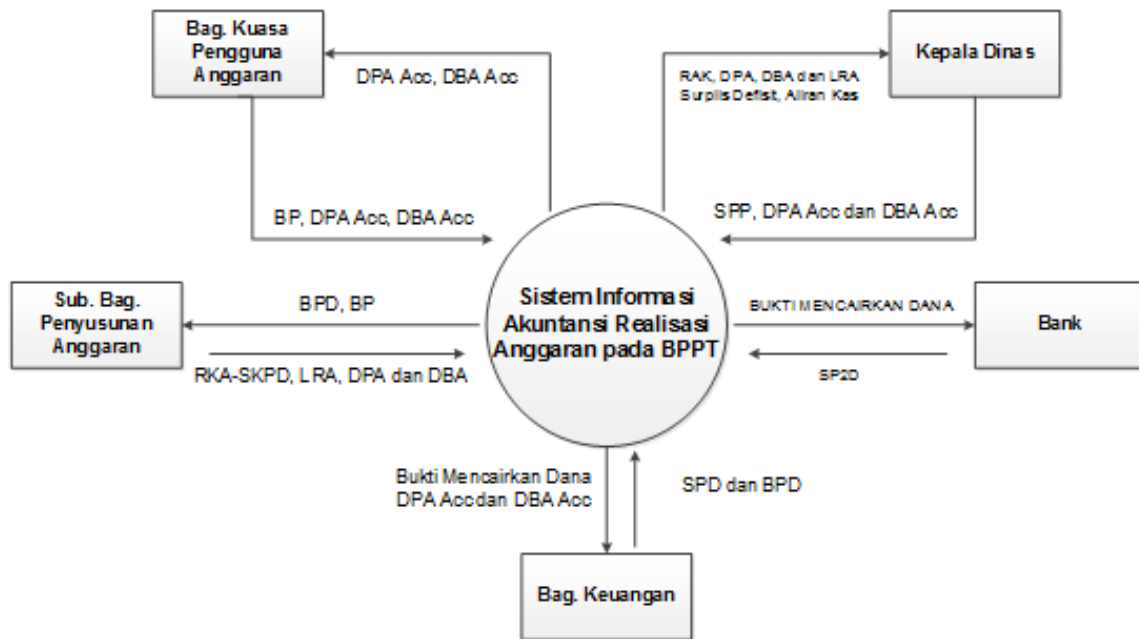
Bag. Kuasa Pengguna Anggaran

DPA Acc, DBA Acc

BP, DPA Acc, DBA Acc

Kepala Dinas

RAK, DPA, DBA dan LRA Surplis Defisit, Aliran Kas

SPP, DPA Acc dan DBA Acc

Sub. Bag. Penyusunan Anggaran

BPD, BP

RKA-SKPD, LRA, DPA dan DBA

Sistem Informasi Akuntansi Realisasi Anggaran pada BPPT

BUKTI MENCAIRKAN DANA

Bank

SP2D

Bukti Mencairkan Dana DPA Accdan DBA Acc

SPD dan BPD

Bag. Keuangan